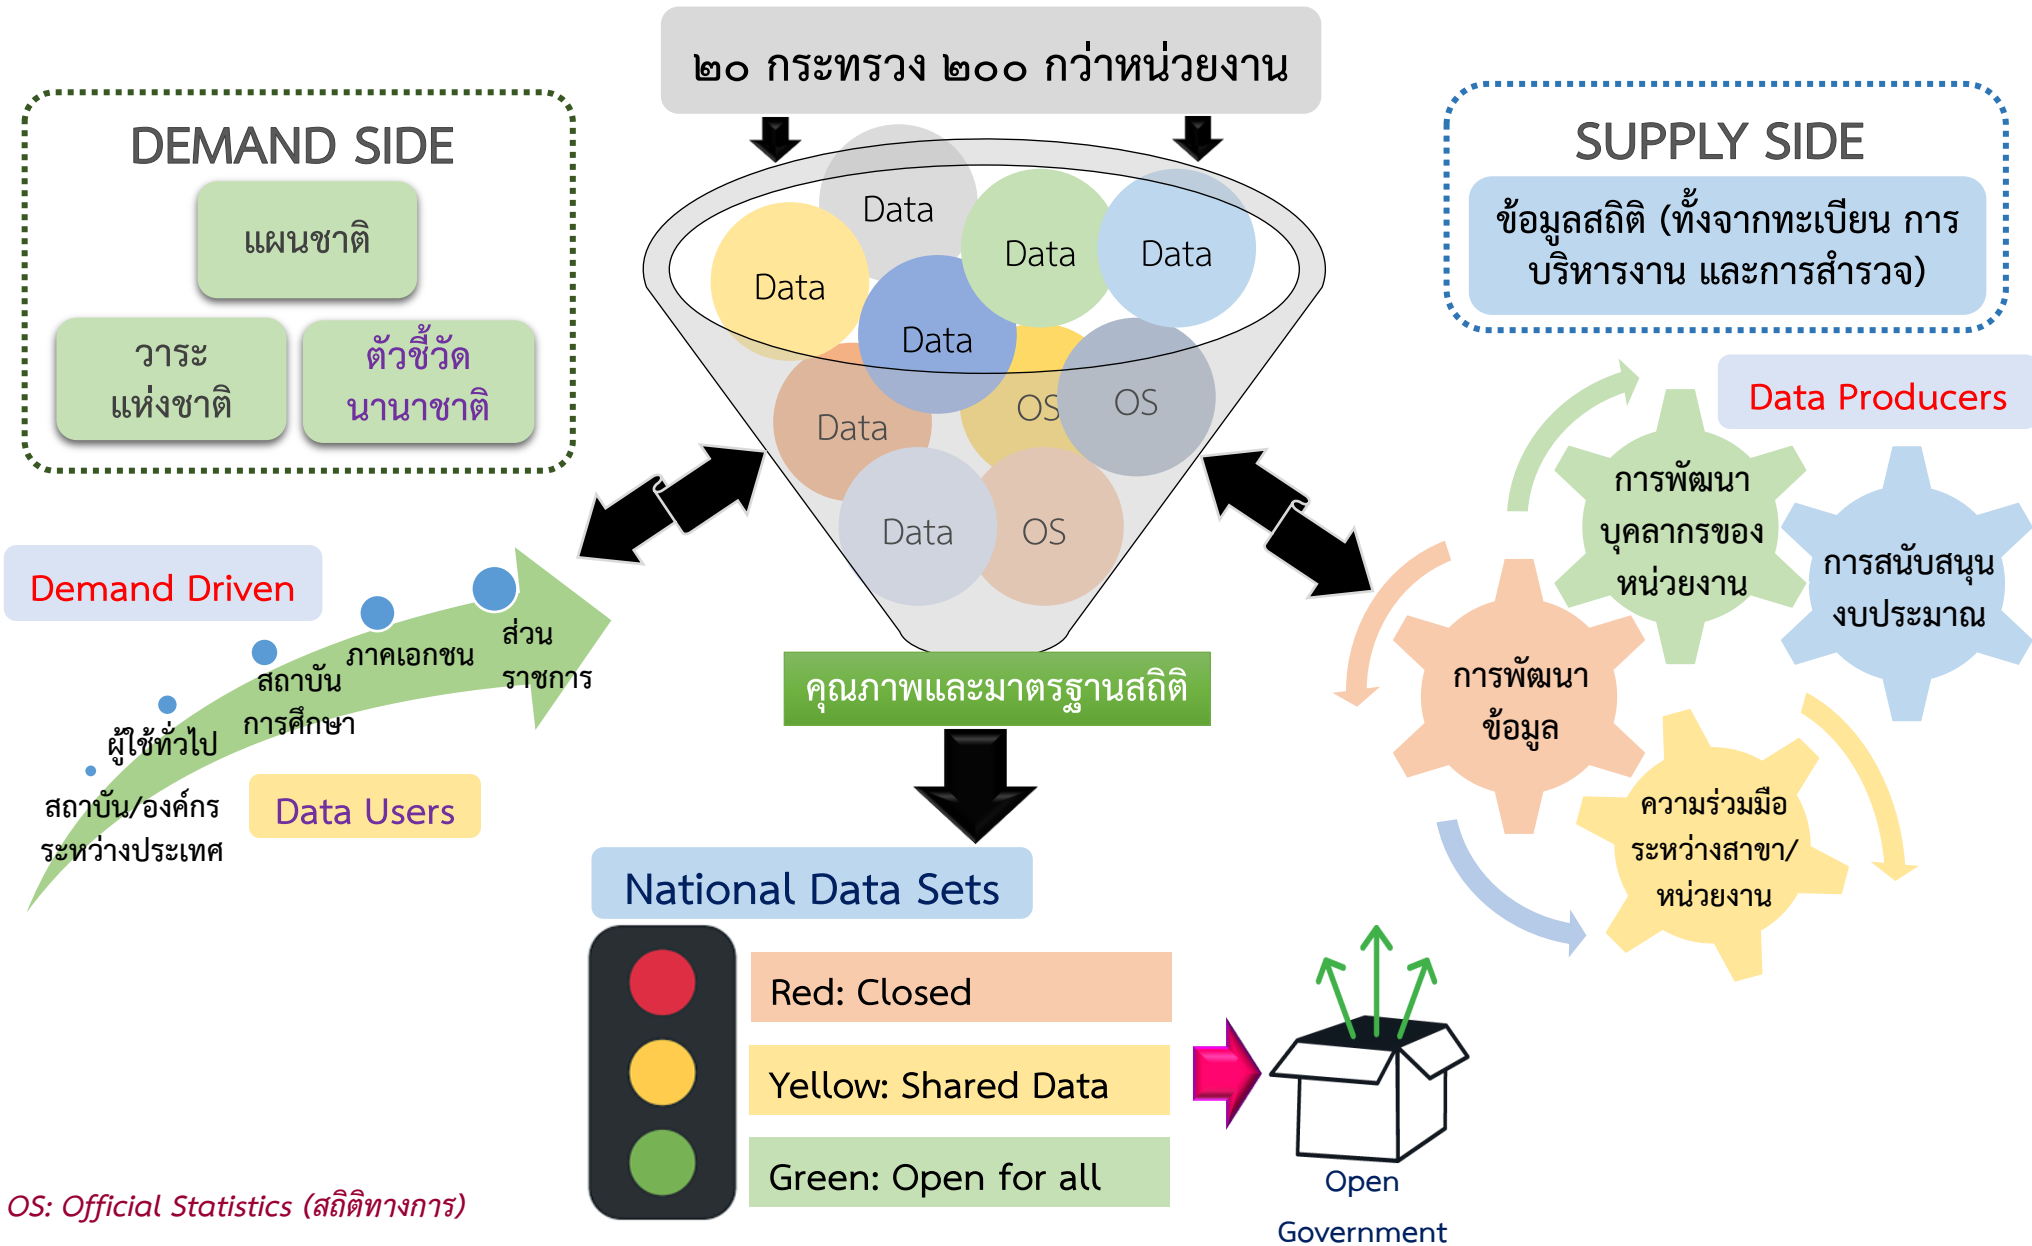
๒๐ กระทรวง ๒๐๐ กว่าหน่วยงาน

DEMAND SIDE

แผนชาติ

วาระแห่งชาติ

ตัวชี้วัดนานาชาติ

SUPPLY SIDE

ข้อมูลสถิติ (ทั้งจากทะเบียน การบริหารงาน และการสำรวจ)

Data

Data

Data

Data

Data

Data

OS

OS

Data

OS

Data Producers

การพัฒนาบุคลากรของหน่วยงาน

การสนับสนุนงบประมาณ

การพัฒนาข้อมูล

ความร่วมมือระหว่างสาขา/หน่วยงาน

Demand Driven

ส่วนราชการ

ภาคเอกชน

สถาบันการศึกษา

ผู้ใช้ทั่วไป

สถาบัน/องค์กรระหว่างประเทศ

Data Users

คุณภาพและมาตรฐานสถิติ

National Data Sets

Red: Closed

Yellow: Shared Data

Green: Open for all

Open Government

OS: Official Statistics (สถิติทางการ)